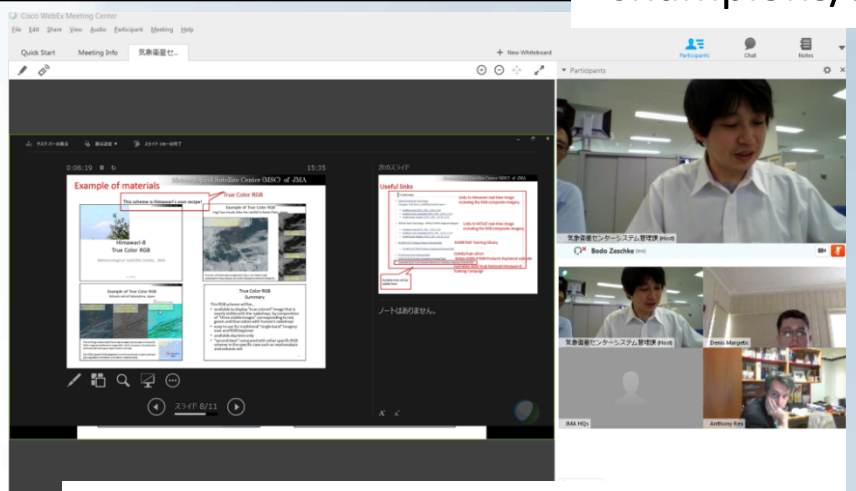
Cisco WebEx Meeting Center
File Edit Share View Audio Participant Meeting Help
Quick Start Meeting Info 気象衛星セ...
+ New Whiteboard
Participants Chat Notes
Participants
0:06:19 15:35
20/2スライド
Meteorological Satellite Center (MSC) of JMA
Example of materials
True Color RGB
This scheme is Himawari's own recipe!
Himawari-8
True Color RGB
Meteorological Satellite Center, JMA
Example of True Color RGB
Example of True Color RGB
True Color RGB
Summary
Useful links
ノートはありません。
スライド 8/11
気象衛星センターシステム管理者 (Host)
Bodo Zeschke
気象衛星センターシステム管理者 (Host)
Denis Margetic
JMA HQs
Anthony Rea
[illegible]